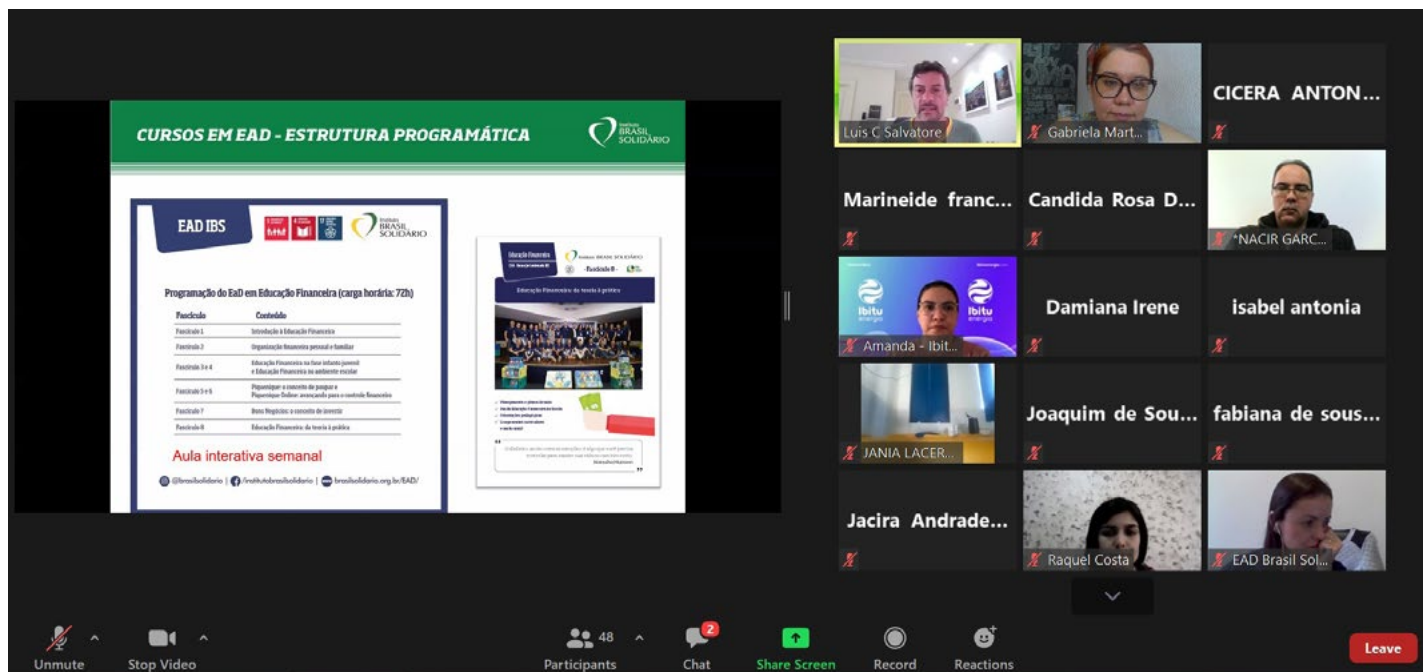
CURSOS EM EAD - ESTRUTURA PROGRAMÁTICA

Instituto BRASIL SOLIDÁRIO

EAD IBS

Instituto BRASIL SOLIDÁRIO

Programação do EaD em Educação Financeira (carga horária: 72h)

| Fascículo | Conteúdo |
|---|---|
| Fascículo 1 | Introdução à Educação Financeira |
| Fascículo 2 | Organização financeira pessoal e familiar |
| Fascículo 3 e 4 | Educação Financeira na fase infanto juvenil e Educação Financeira no ambiente escolar |
| Fascículo 5 e 6 | Poupanique: o conceito de poupar e Poupanique Online: avançando para o controle financeiro |
| Fascículo 7 | Bons Negócios: o conceito de investir |
| Fascículo 8 | Educação Financeira: da teoria à prática |

Aula interativa semanal

@brasilsolidario | /institutobrasilsolidario | brasilsolidario.org.br/EAD/

Educação Financeira

Fascículo 8

Educação Financeira: da teoria à prática

Luis C Salvatore
Gabriela Mart...
CICERA ANTON...
Marineide franc...
Candida Rosa D...
*NACIR GARC...
Amanda - Ibit...
Damiana Irene
isabel antonia
JANIA LACER...
Joaquim de Sou...
fabiana de sous...
Jacira Andrade...
Raquel Costa
EAD Brasil Sol...

Unmute
Stop Video
48
Participants
2
Chat
Share Screen
Record
Reactions
Leave